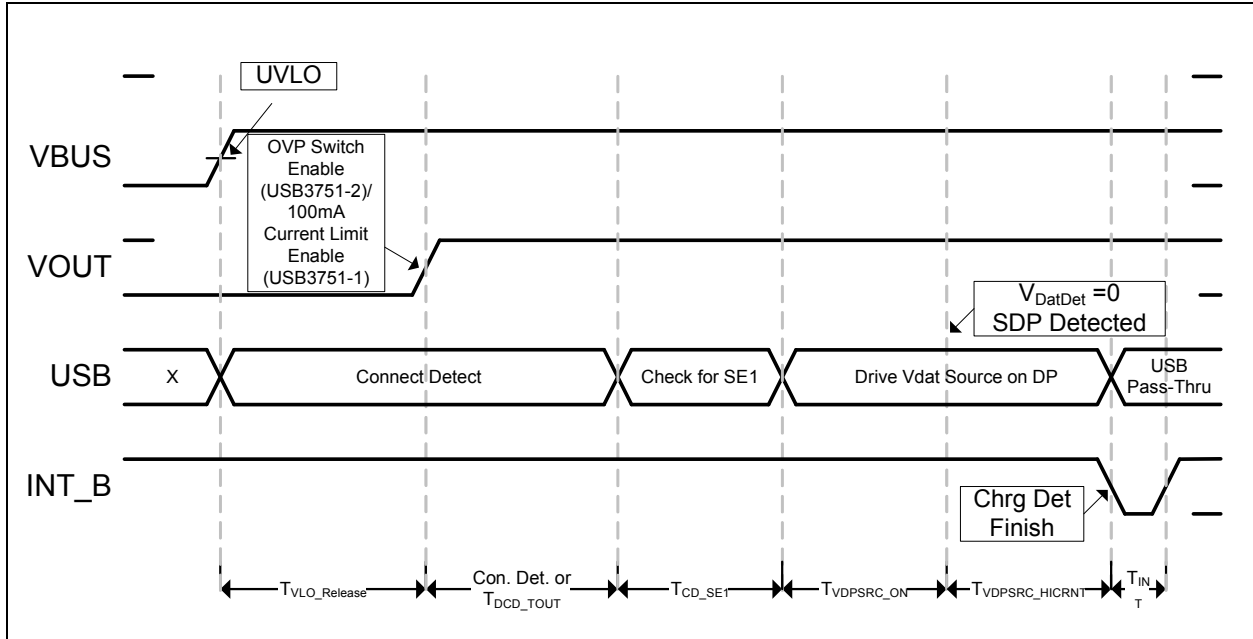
UVLO

VBUS

OVP Switch Enable (USB3751-2)/ 100mA Current Limit Enable (USB3751-1)

VOUT

$V_{DatDet}$ =0
SDP Detected

USB

X

Connect Detect

Check for SE1

Drive Vdat Source on DP

USB Pass-Thru

INT_B

Chrg Det Finish

$T_{VLO\_Release}$

Con. Det. or $T_{DCD\_TOUT}$

$T_{CD\_SE1}$

$T_{VDPSRC\_ON}$

$T_{VDPSRC\_HICRNT}$

$T_{INT}$